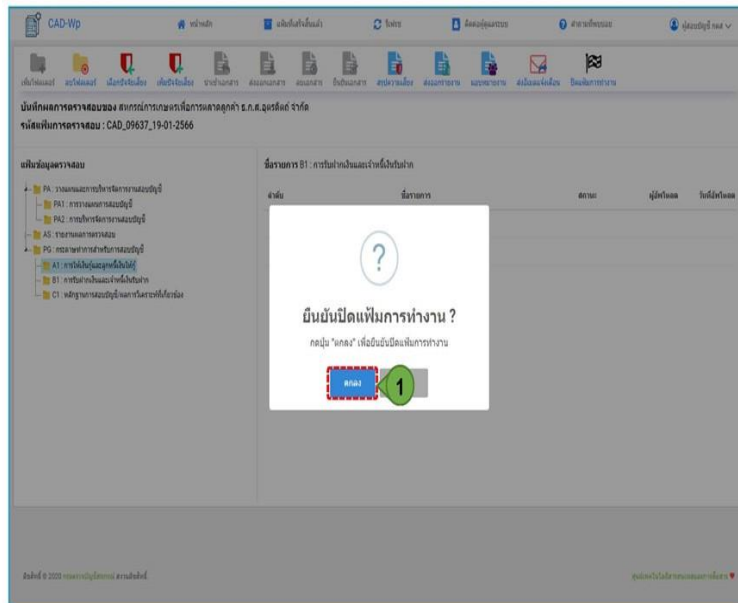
CAD-Wp

หน้าหลัก

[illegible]

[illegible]

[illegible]

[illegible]

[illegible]

บันทึกผลการตรวจสอบของ สหกรณ์การเกษตรเพื่อการตลาดลูกค้า ธ.ก.ส.อุดรธานี จำกัด

รหัสแฟ้มการตรวจสอบ : CAD_09637_19-01-2566

แฟ้มข้อมูลตรวจสอบ

PA : วางแผนและการบริหารจัดการงานสอบบัญชี

PA1 : การวางแผนการสอบบัญชี

PA2 : การบริหารจัดการงานสอบบัญชี

AS : รายงานผลการตรวจสอบ

PG : กระดาษทำการสำหรับการสอบบัญชี

A1 : การให้เงินกู้และลูกหนี้เงินให้กู้

B1 : การรับฝากเงินและเจ้าหนี้เงินรับฝาก

C1 : หลักฐานการสอบบัญชีผลการวิเคราะห์ที่เกี่ยวข้อง

ชื่อรายการ B1 : การรับฝากเงินและเจ้าหนี้เงินรับฝาก

ลำดับ

ชื่อรายการ

สถานะ

ผู้อัพโหลด

วันที่อัพโหลด

?

ยืนยันปิดแฟ้มการทำงาน ?

กดปุ่ม "ตกลง" เพื่อยืนยันปิดแฟ้มการทำงาน

ตกลง

1

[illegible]

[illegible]